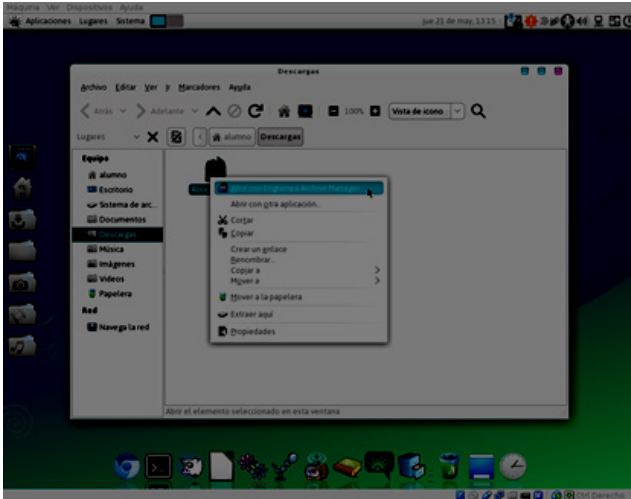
Máquina Ver Dispositivos Ayuda

Aplicaciones Lugares Sistema

jue 21 de may, 13:15

Descargas

Archivo Editar Ver Ir Marcadores Ayuda

Atrás Adelante

100%

Vista de icono

Lugares

alumno Descargas

Equipo

alumno

Escritorio

Sistema de arc...

Documentos

Descargas

Música

Imágenes

Videos

Papelera

Red

Navega la red

Abrir con Engrampa Archive Manager

Abrir con otra aplicación...

Cortar

Copiar

Crear un enlace

Renombrar...

Copiar a

Mover a

Mover a la papelera

Extraer aquí

Propiedades

Abrir el elemento seleccionado en esta ventana

Ctrl Derecho